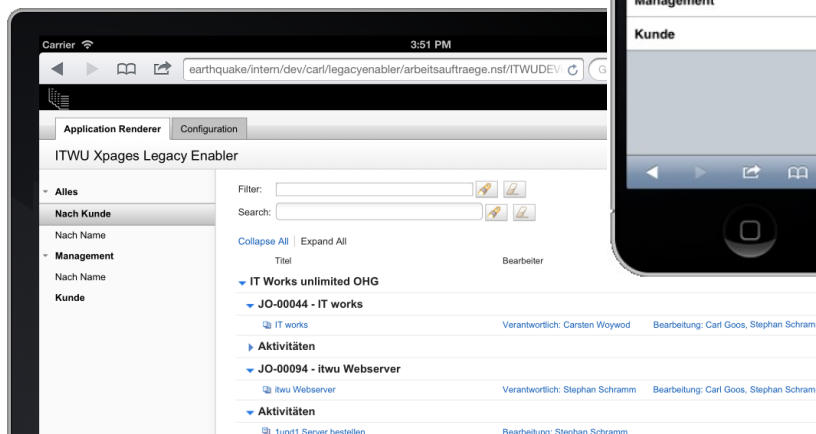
Carrier 3:51 PM

earthquake/intern/dev/carl/legacyenabler/arbeitsauftraege.nsf/ITWUDEV

Application Renderer | Configuration

ITWU Xpages Legacy Enabler

Alles
Nach Kunde
Nach Name
Management
Nach Name
Kunde

Filter:
Search:

Collapse All | Expand All

Titel | Bearbeiter

IT Works unlimited OHG
JO-00044 - IT works
IT works | Verantwortlich: Carsten Woywod | Bearbeitung: Carl Goos, Stephan Schram
Aktivitäten
JO-00094 - itwu Webserver
itwu Webserver | Verantwortlich: Stephan Schramm | Bearbeitung: Carl Goos, Stephan Schram
Aktivitäten
1und1 Server bestellen | Bearbeitung: Stephan Schramm

Management
Kunde